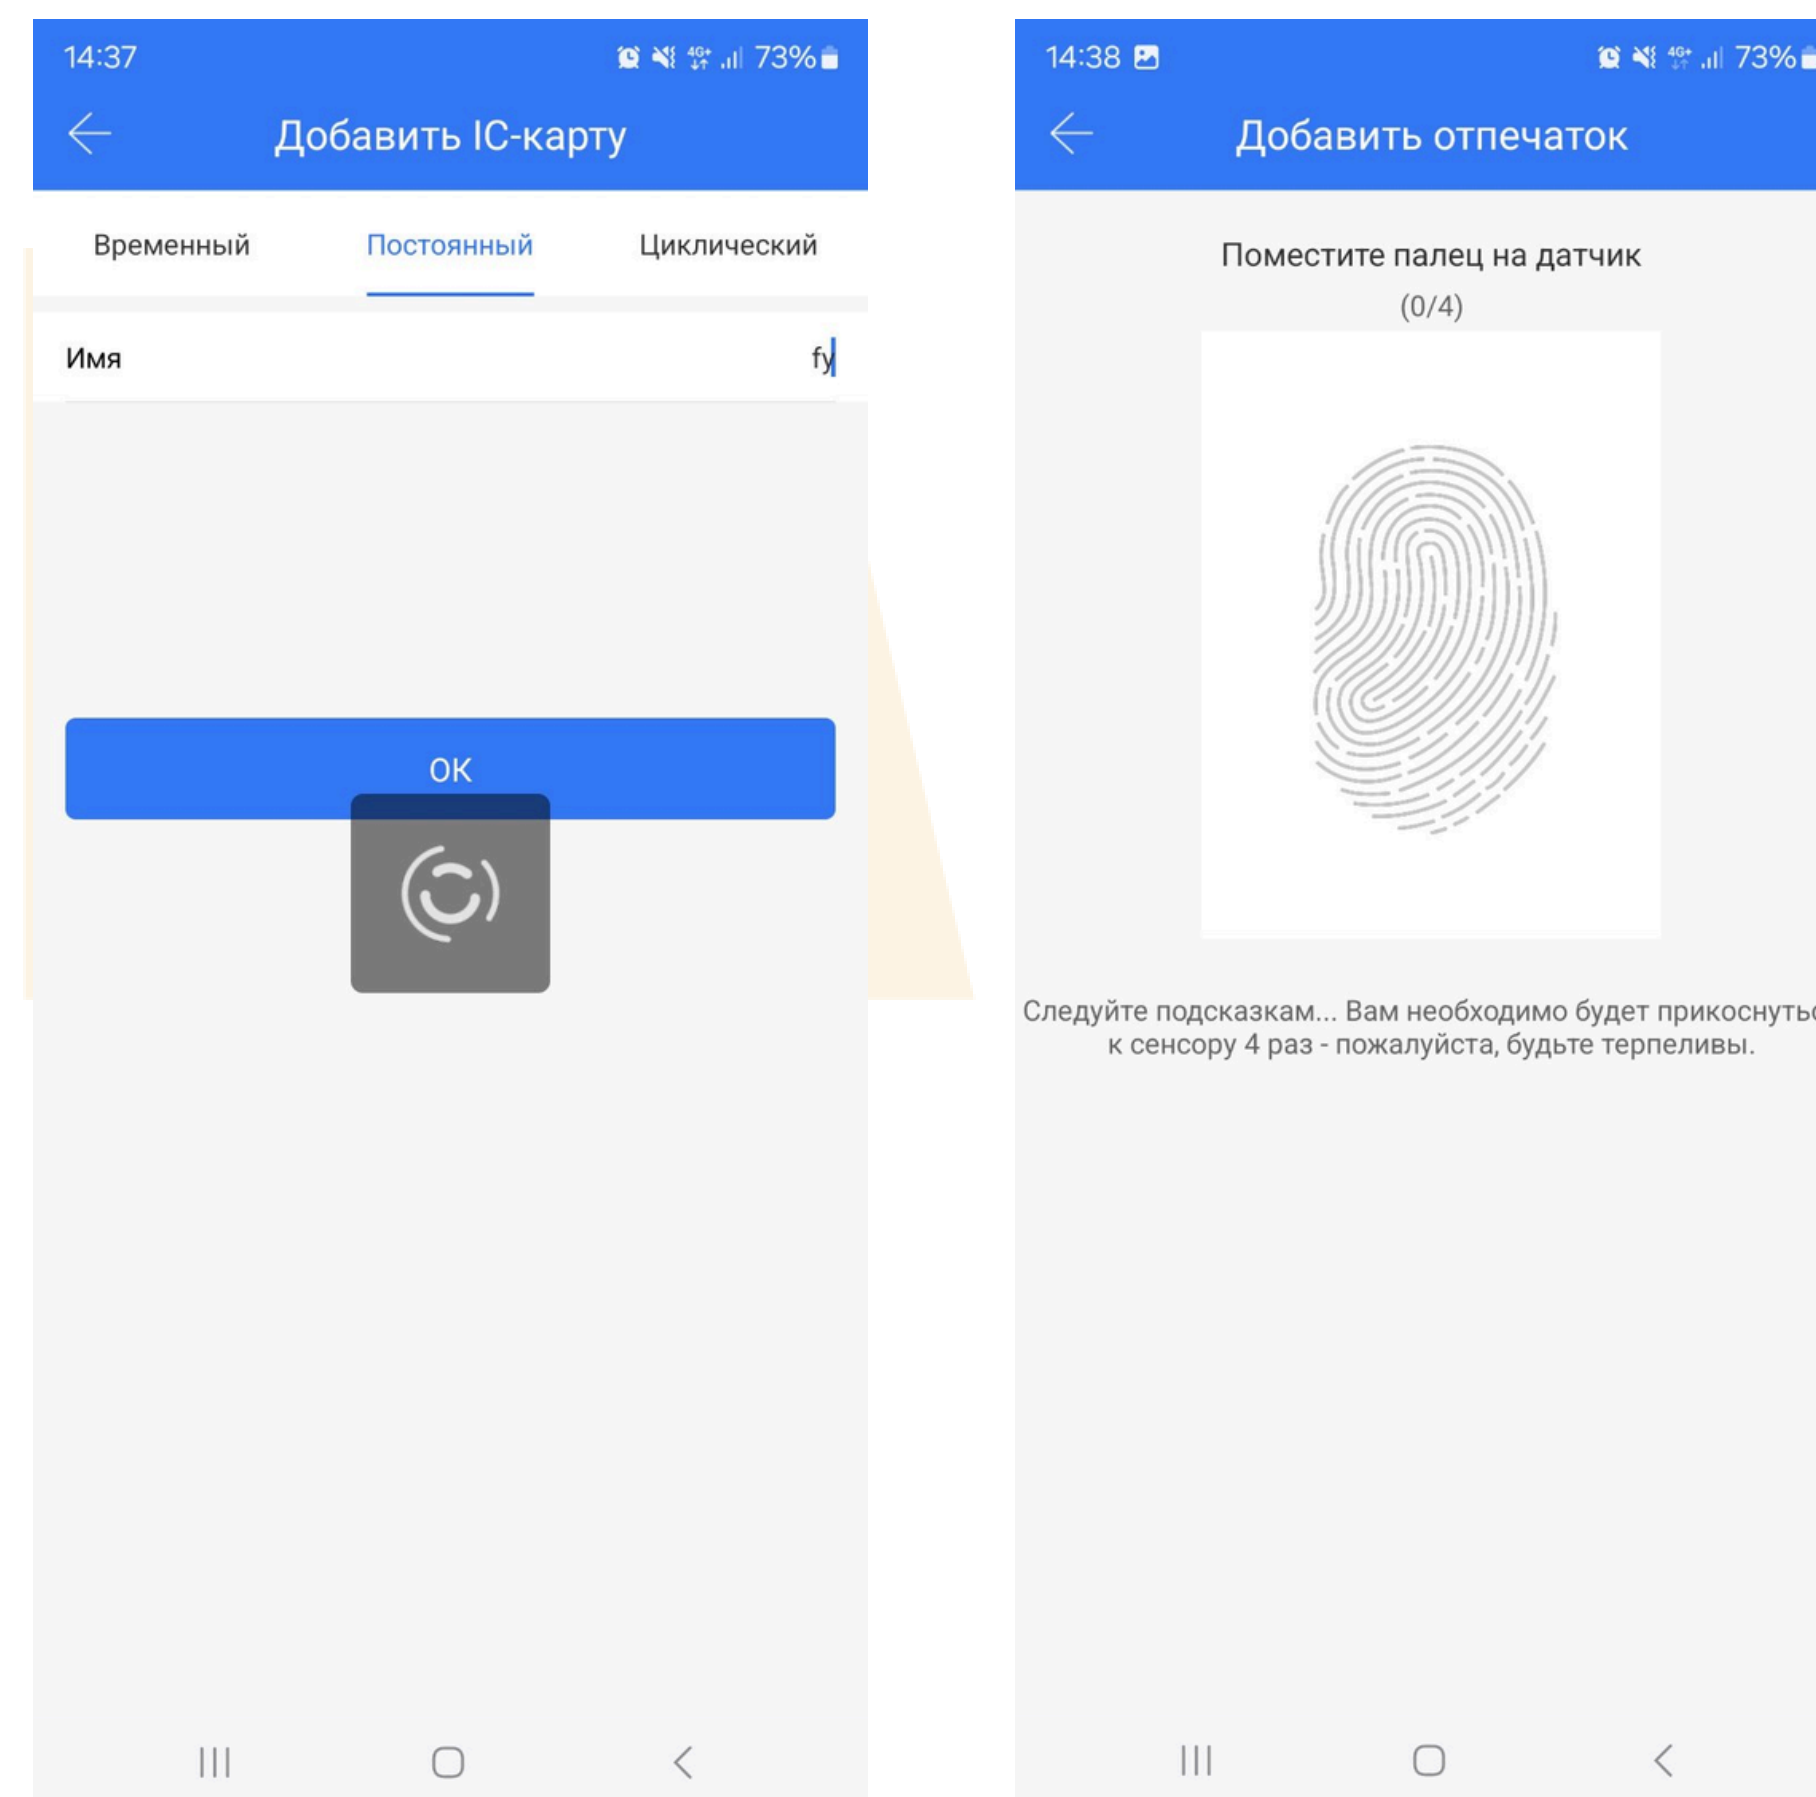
14:37 73%

Добавить IC-карту

Временный Постоянный Циклический

Имя fy

OK

14:38 73%

Добавить отпечаток

Поместите палец на датчик
(0/4)

Следуйте подсказкам... Вам необходимо будет прикоснуть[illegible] к сенсору 4 раз - пожалуйста, будьте терпеливы.